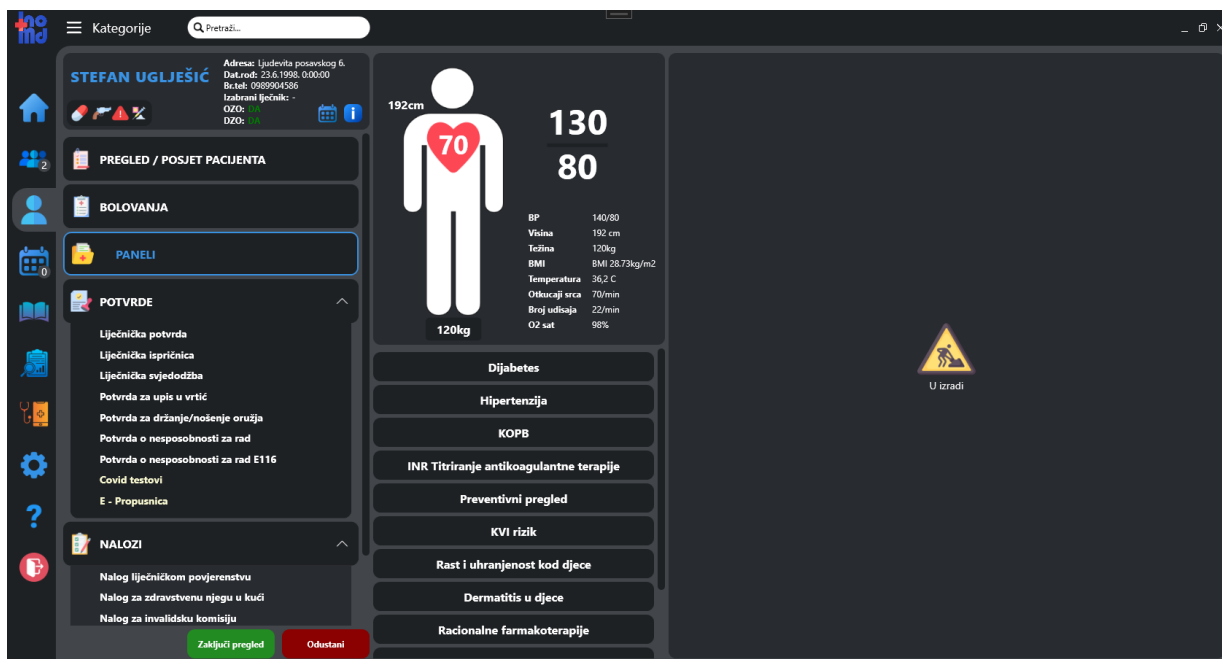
Kategorije

Pretraži...

2

0

STEFAN UGLJEŠIĆ

Adresa: Ljudevita posavskog 6.
Dat.rod: 23.6.1998. 0:00:00
Br.tel: 0989904586
Izabrani liječnik: -
OZO: DA
DZO: DA

PREGLED / POSJET PACIJENTA

BOLOVANJA

PANELI

POTVRDE

Liječnička potvrda
Liječnička ispričnica
Liječnička svjedodžba
Potvrda za upis u vrtić
Potvrda za držanje/nošenje oružja
Potvrda o nesposobnosti za rad
Potvrda o nesposobnosti za rad E116
Covid testovi
E - Propusnica

NALOZI

Nalog liječničkom povjerenstvu
Nalog za zdravstvenu njegu u kući
Nalog za invalidsku komisiju

Zaključi pregled

Odustani

192cm

70

120kg

130

80

| | |
|---|---|
| BP | 140/80 |
| Visina | 192 cm |
| Težina | 120kg |
| BMI | BMI 28.73kg/m2 |
| Temperatura | 36,2 C |
| Otkucaji srca | 70/min |
| Broj udisaja | 22/min |
| O2 sat | 98% |

Dijabetes
Hipertenzija
KOPB
INR Titriranje antikoagulantne terapije
Preventivni pregled
KVI rizik
Rast i uhranjenost kod djece
Dermatitis u djece
Racionalne farmakoterapije

U izradi